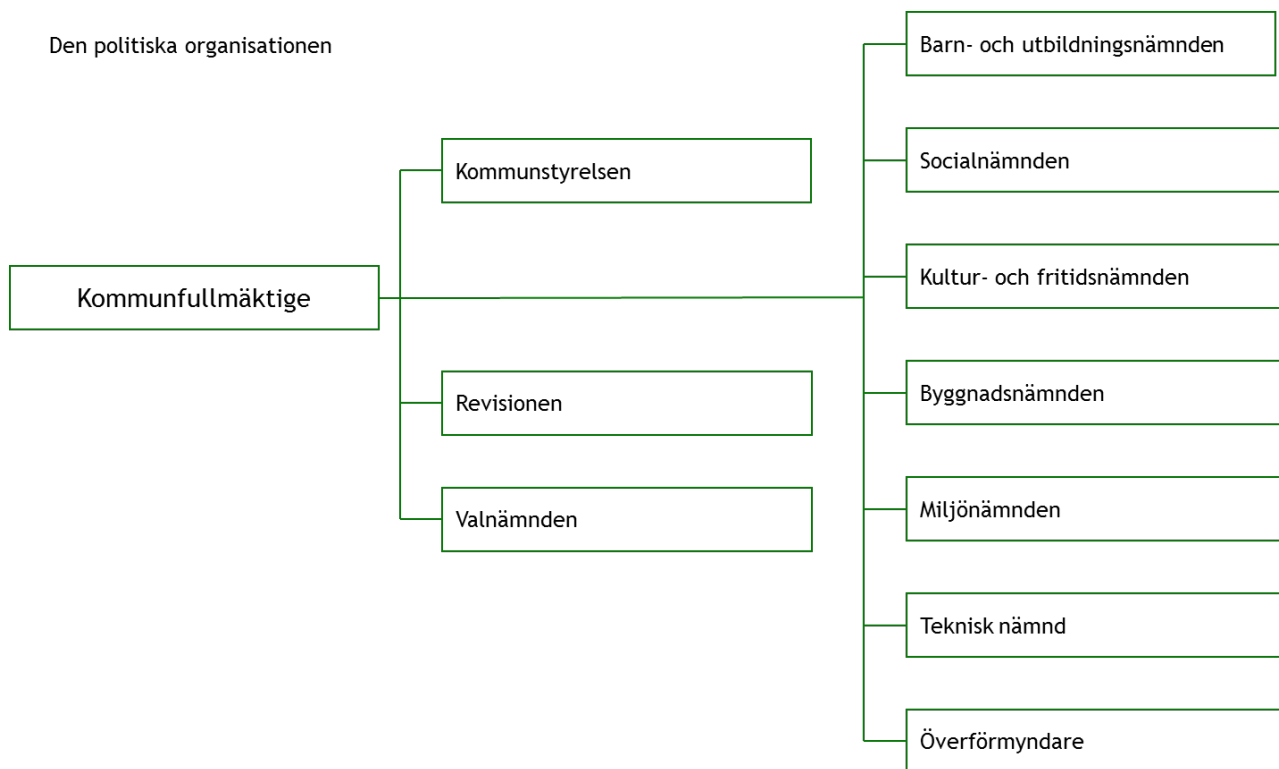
Den politiska organisationen

Kommunfullmäktige

Kommunstyrelsen

Revisionen

Valnämnden

Barn- och utbildningsnämnden

Socialnämnden

Kultur- och fritidsnämnden

Byggnadsnämnden

Miljönämnden

Teknisk nämnd

Överförmyndare